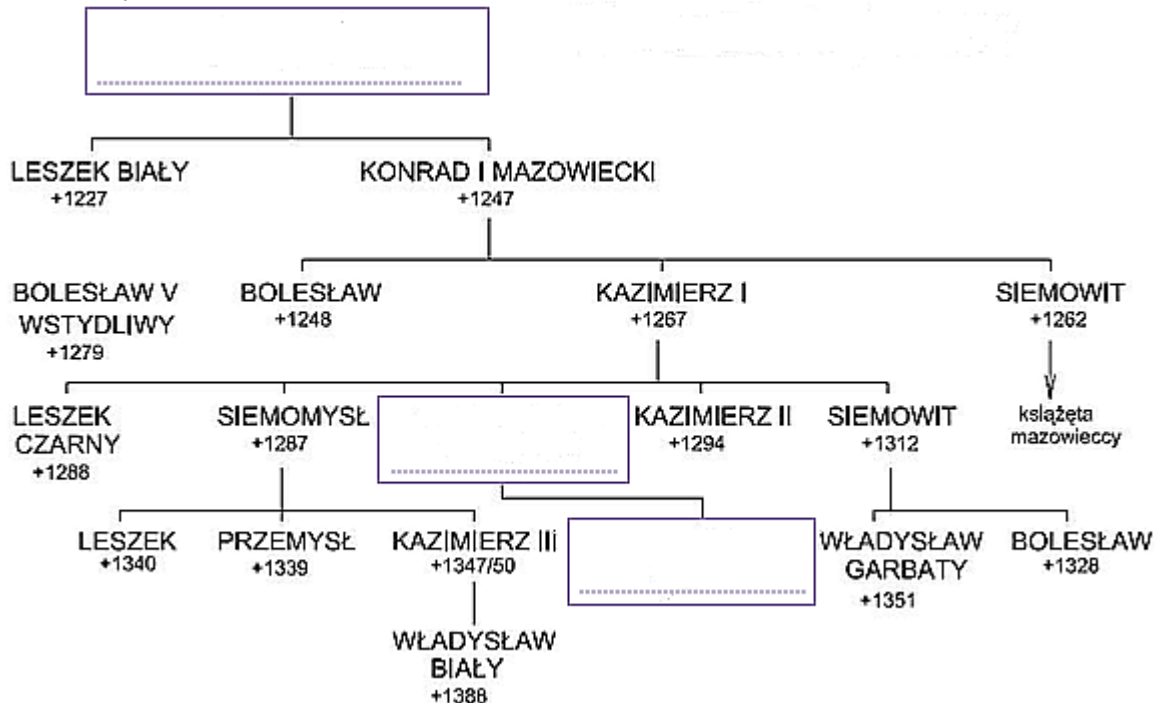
LESZEK BIAŁY
+1227

KONRAD I MAZOWIECKI
+1247

BOLESŁAW V WSTYDLIWY
+1279

BOLESŁAW
+1248

KAZIMIERZ I
+1267

SIEMOWIT
+1262

książęta mazowieccy

LESZEK CZARNY
+1288

SIEMOMYSŁ
+1287

KAZIMIERZ II
+1294

SIEMOWIT
+1312

LESZEK
+1340

PRZEMYSŁ
+1339

KAZIMIERZ III
+1347/50

WŁADYSŁAW GARBATY
+1351

BOLESŁAW
+1328

WŁADYSŁAW BIAŁY
+1388